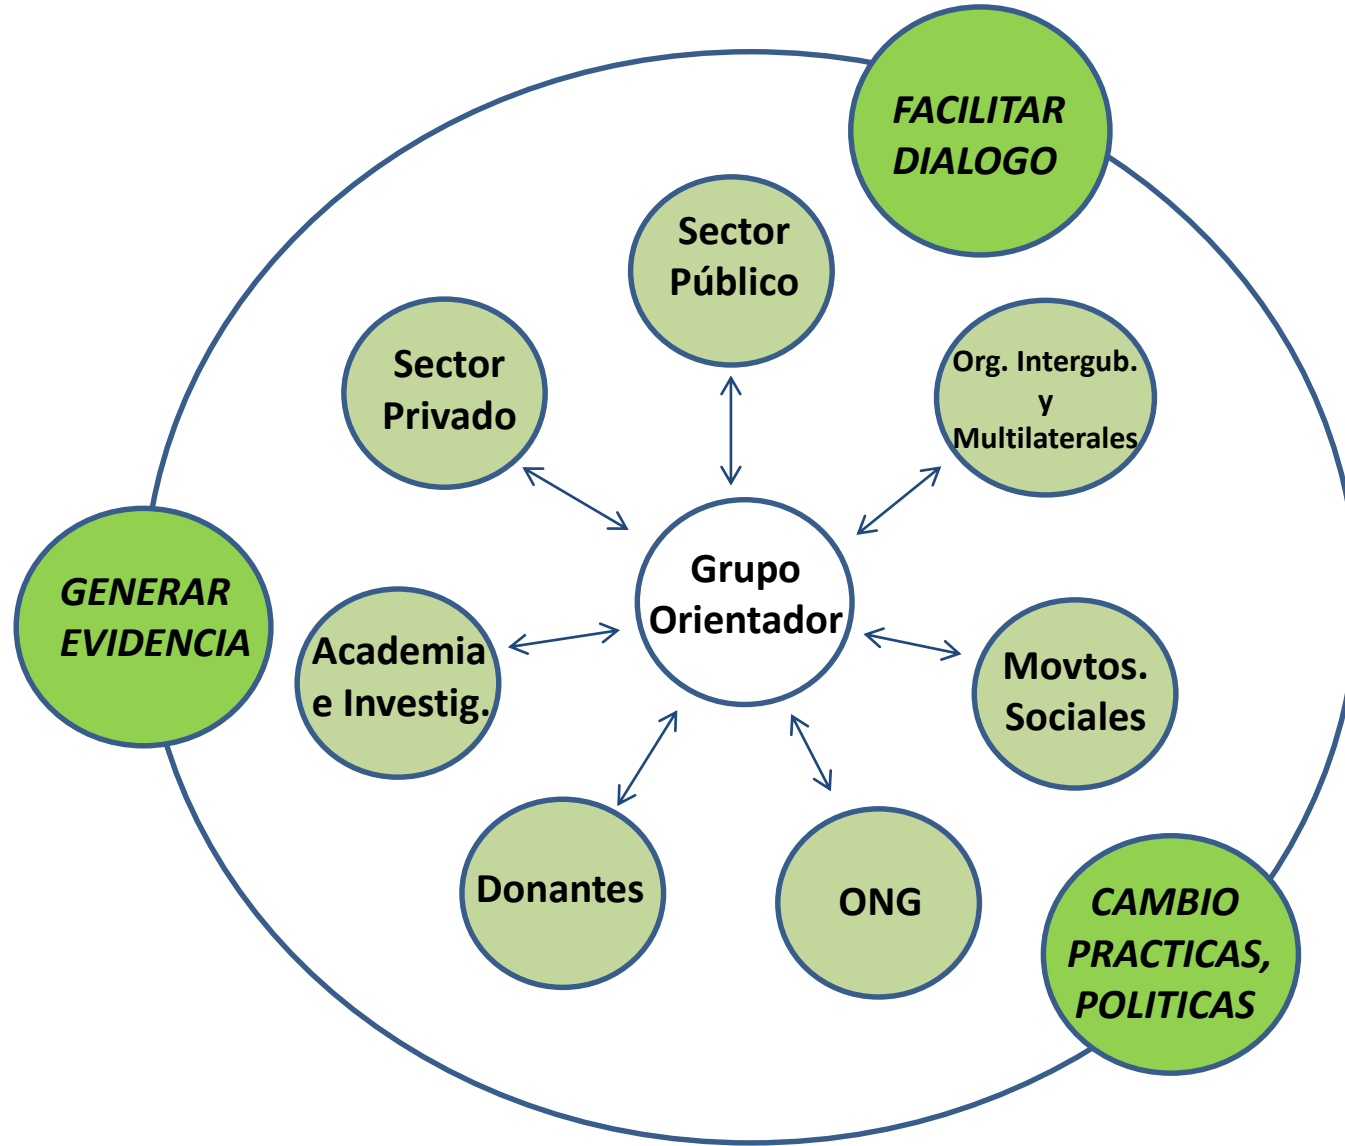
FACILITAR DIALOGO

Sector Público

Sector Privado

Org. Intergub. y Multilaterales

GENERAR EVIDENCIA

Grupo Orientador

Academia e Investig.

Movtos. Sociales

Donantes

ONG

CAMBIO PRACTICAS, POLITICAS